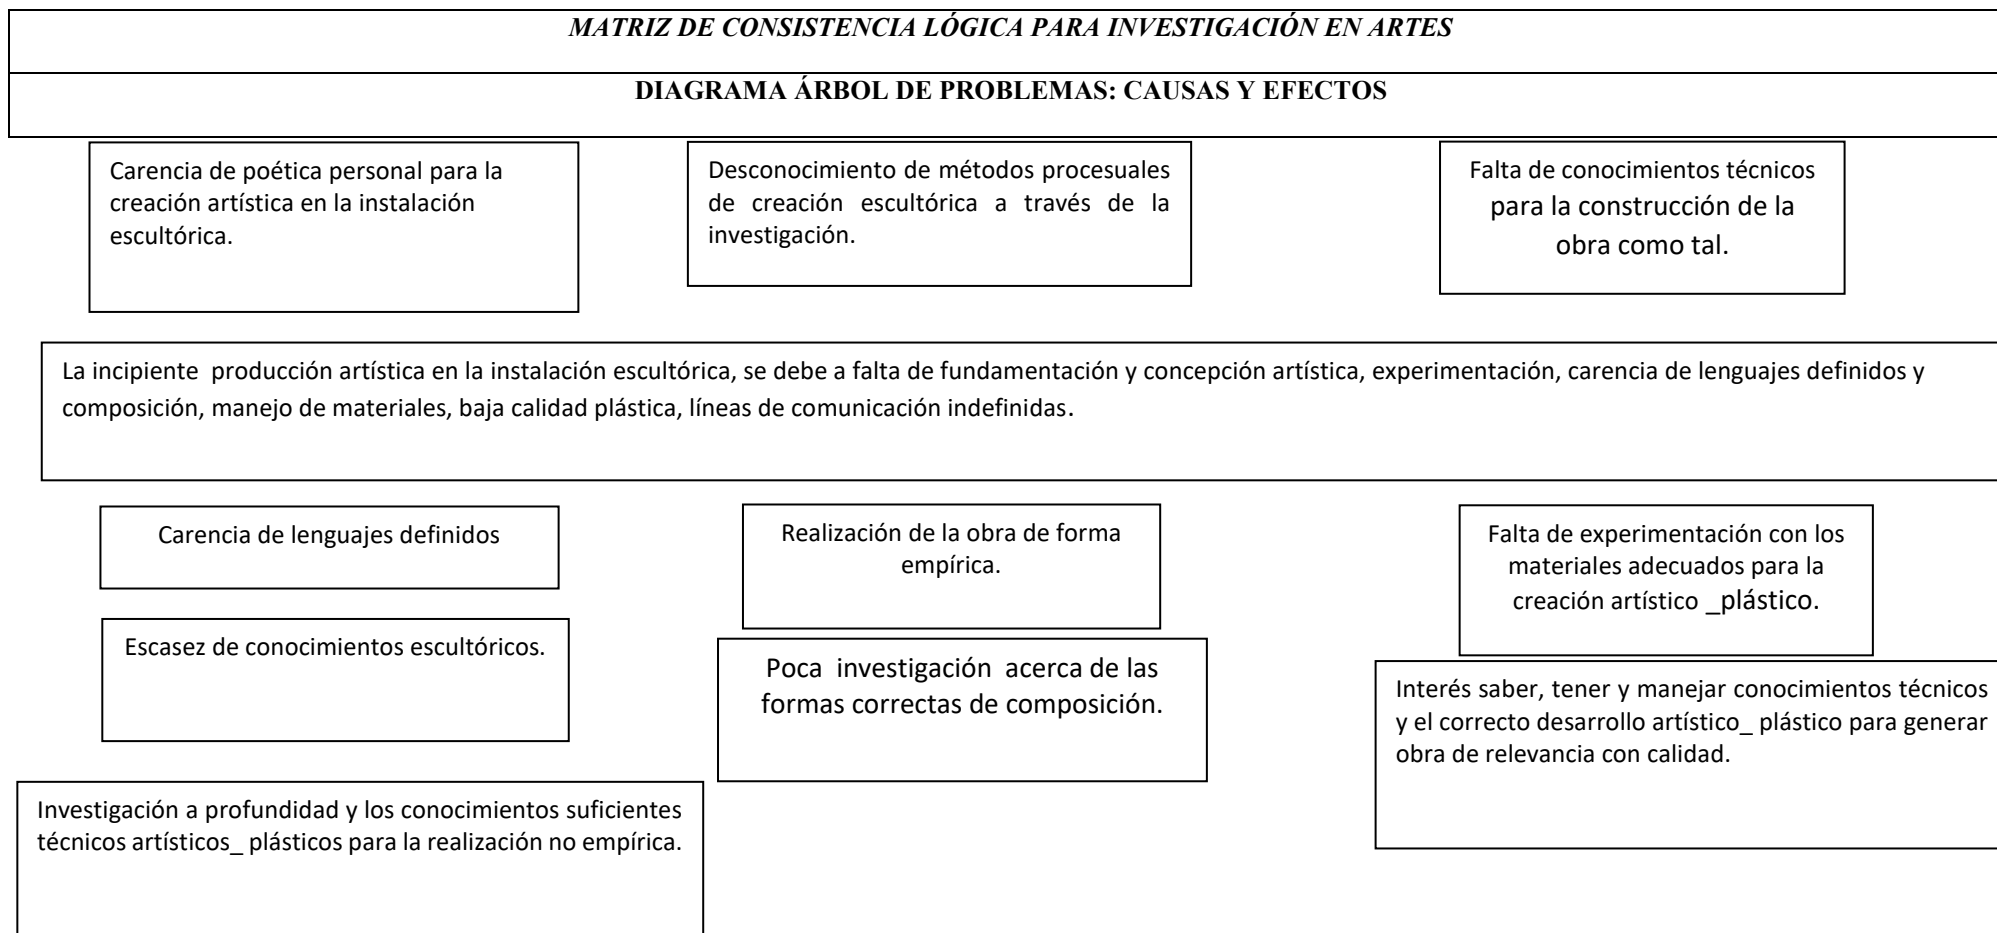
*MATRIZ DE CONSISTENCIA LÓGICA PARA INVESTIGACIÓN EN ARTES*

**DIAGRAMA ÁRBOL DE PROBLEMAS: CAUSAS Y EFECTOS**

Carencia de poética personal para la creación artística en la instalación escultórica.

Desconocimiento de métodos procesuales de creación escultórica a través de la investigación.

Falta de conocimientos técnicos para la construcción de la obra como tal.

La incipiente producción artística en la instalación escultórica, se debe a falta de fundamentación y concepción artística, experimentación, carencia de lenguajes definidos y composición, manejo de materiales, baja calidad plástica, líneas de comunicación indefinidas.

Carencia de lenguajes definidos

Escasez de conocimientos escultóricos.

Investigación a profundidad y los conocimientos suficientes técnicos artísticos_ plásticos para la realización no empírica.

Realización de la obra de forma empírica.

Poca investigación acerca de las formas correctas de composición.

Falta de experimentación con los materiales adecuados para la creación artístico _plástico.

Interés saber, tener y manejar conocimientos técnicos y el correcto desarrollo artístico_ plástico para generar obra de relevancia con calidad.